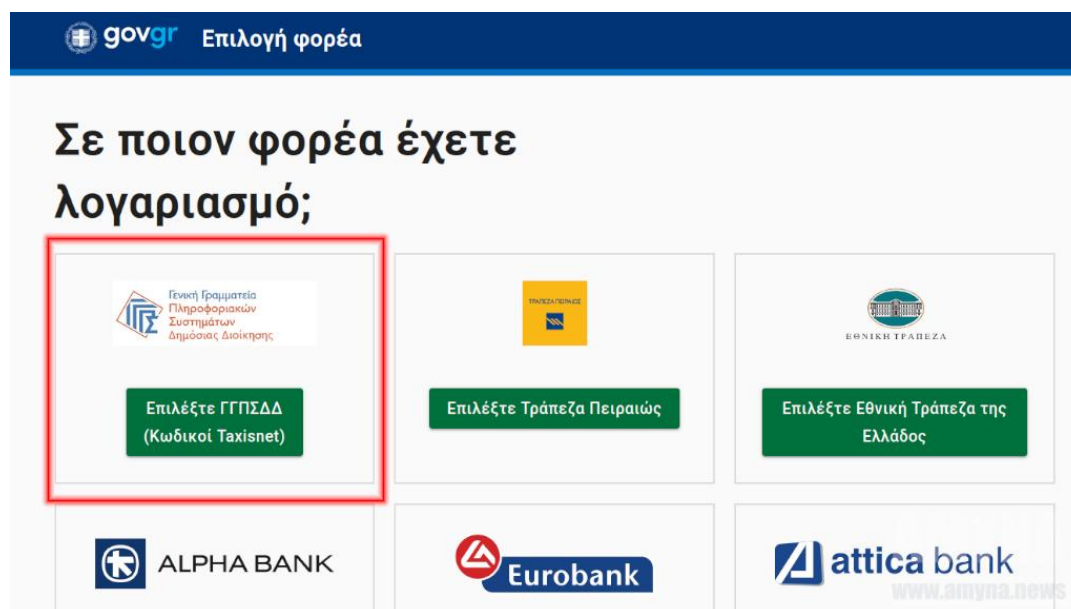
govgr Επιλογή φορέα

Σε ποιον φορέα έχετε λογαριασμό;

Γενική Γραμματεία Πληροφοριακών Συστημάτων Δημόσιας Διοίκησης

Επιλέξτε ΓΓΠΣΔΔ (Κωδικοί Taxisnet)

ΤΡΑΠΕΖΑ ΠΕΙΡΑΙΩΣ

Επιλέξτε Τράπεζα Πειραιώς

ΕΘΝΙΚΗ ΤΡΑΠΕΖΑ

Επιλέξτε Εθνική Τράπεζα της Ελλάδος

ALPHA BANK

Eurobank

attica bank

www.amyna.news